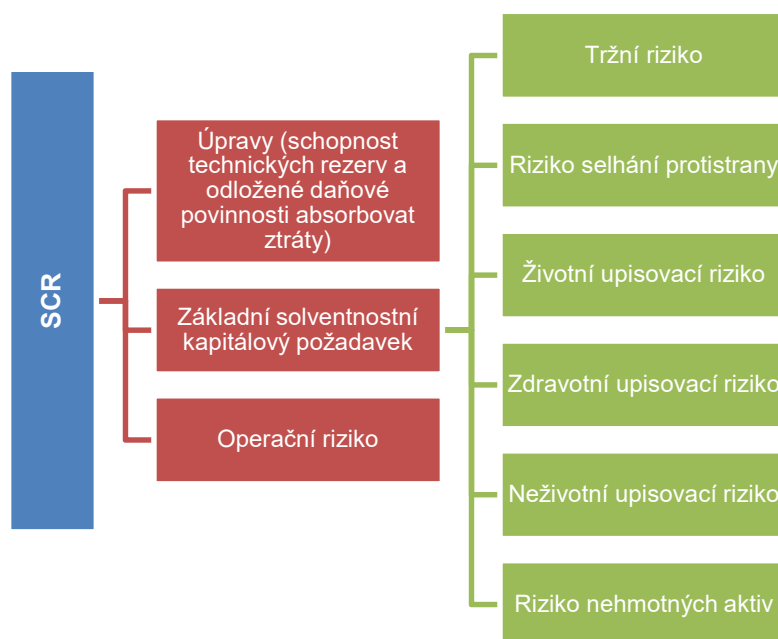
SCR

Úpravy (schopnost technických rezerv a odložené daňové povinnosti absorbovat ztráty)

Základní solventnostní kapitálový požadavek

Operační riziko

Tržní riziko

Riziko selhání protistrany

Životní upisovací riziko

Zdravotní upisovací riziko

Neživotní upisovací riziko

Riziko nehmotných aktiv